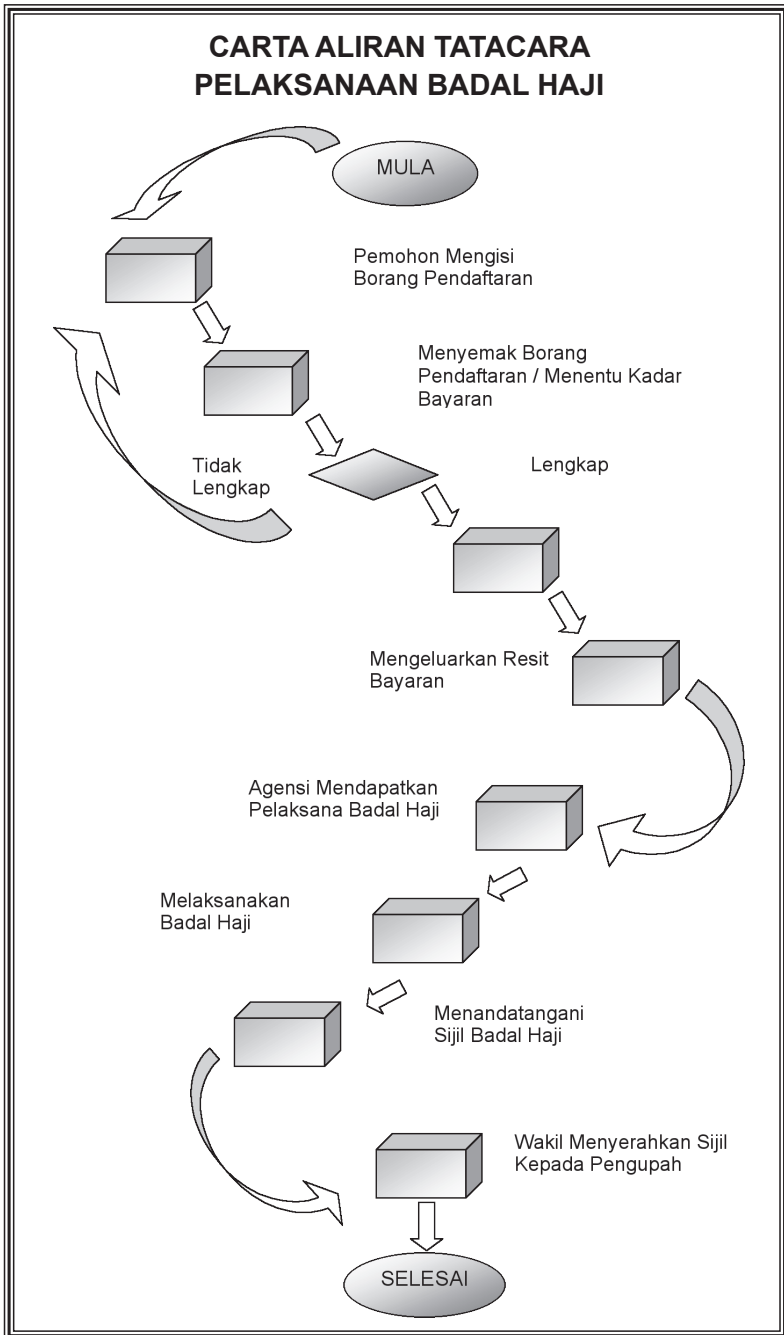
CARTA ALIRAN TATACARA PELAKSANAAN BADAL HAJI

MULA

Pemohon Mengisi Borang Pendaftaran

Menyemak Borang Pendaftaran / Menentu Kadar Bayaran

Tidak Lengkap

Lengkap

Mengeluarkan Resit Bayaran

Agensi Mendapatkan Pelaksana Badal Haji

Melaksanakan Badal Haji

Menandatangani Sijil Badal Haji

Wakil Menyerahkan Sijil Kepada Pengupah

SELESAI